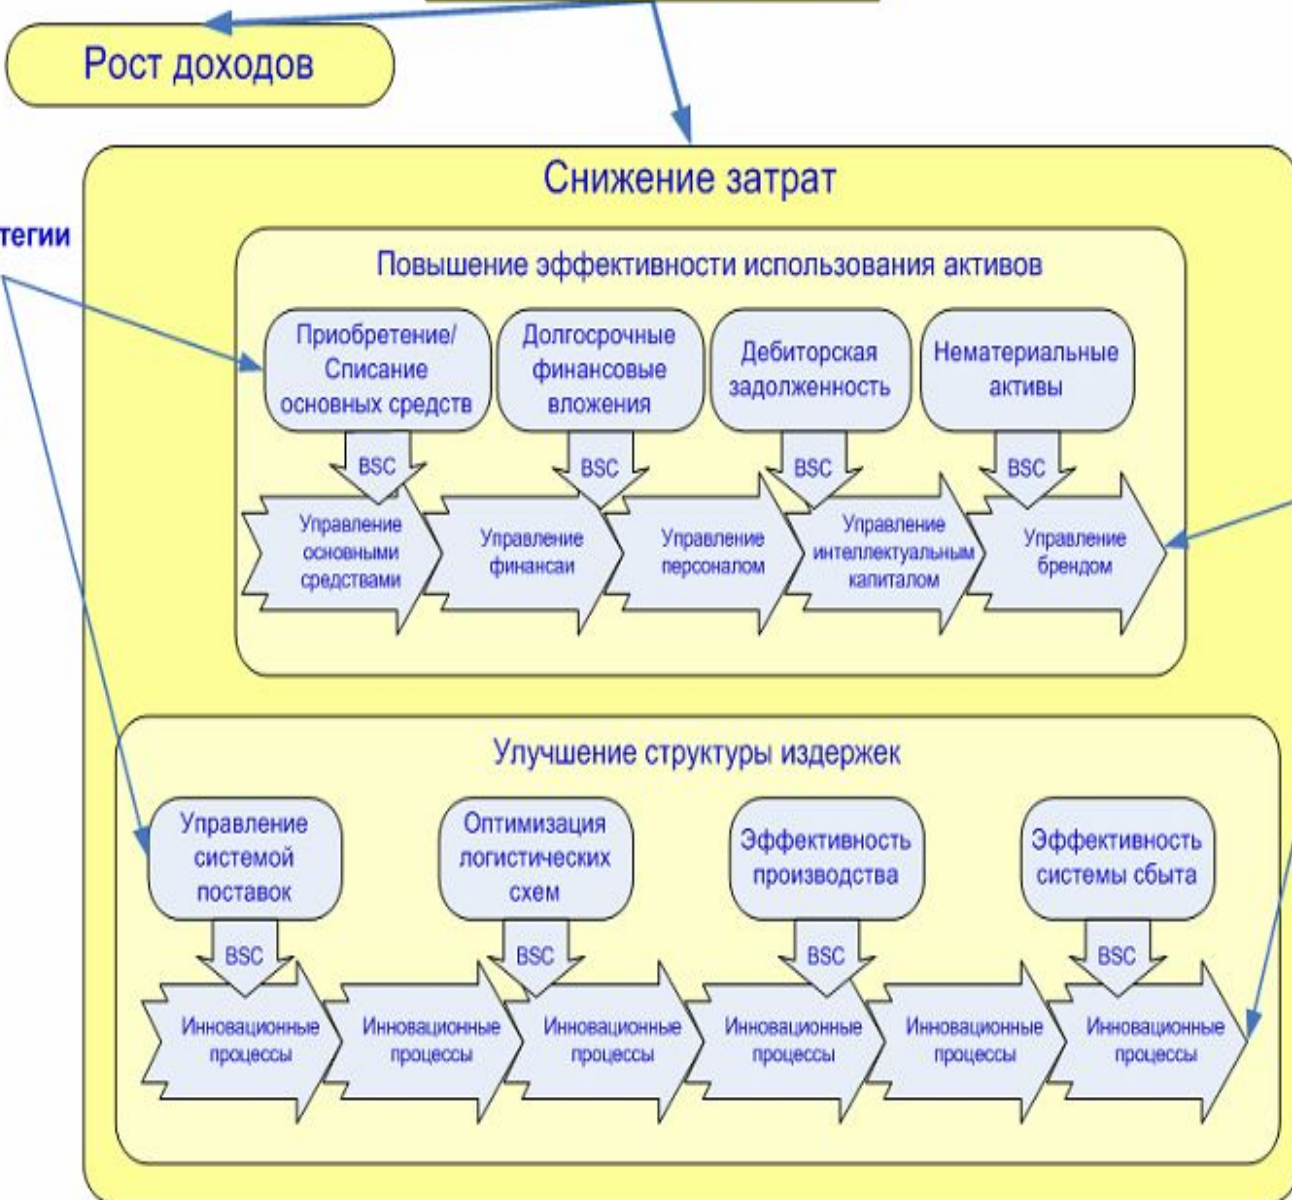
Рост доходов

тегии

Снижение затрат

Повышение эффективности использования активов

Приобретение/ Списание основных средств

Долгосрочные финансовые вложения

Дебиторская задолженность

Нематериальные активы

BSC

BSC

BSC

BSC

Управление основными средствами

Управление финансаи

Управление персоналом

Управление интеллектуальным капиталом

Управление брендом

Улучшение структуры издержек

Управление системой поставок

Оптимизация логистических схем

Эффективность производства

Эффективность системы сбыта

BSC

BSC

BSC

BSC

Инновационные процессы

Инновационные процессы

Инновационные процессы

Инновационные процессы

Инновационные процессы

Инновационные процессы